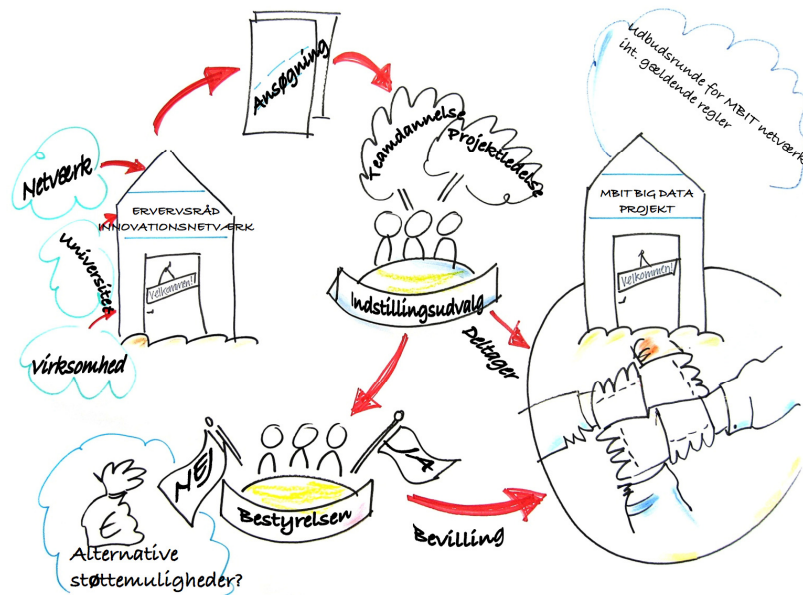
Ansøgning

Udbudsrunde for MBIT netværk iht. gældende regler

Teamdannelse

Projektledelse

Netværk

ERHVERVSRÅD
INNOVATIONSNETVÆRK

Universitet

Velkommen!

Virksomhed

Indstillingsudvalg

Deltager

MBIT BIG DATA PROJEKT

Velkommen!

NEJ

JA

€

Bestyrelsen

Bevilling

Alternative støttemuligheder?